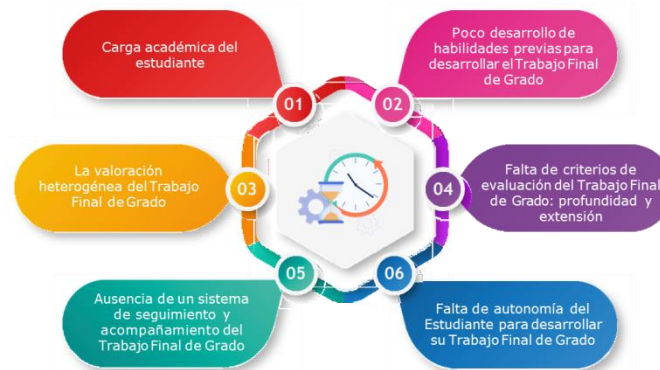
Carga académica del estudiante

01

Poco desarrollo de habilidades previas para desarrollar el Trabajo Final de Grado

02

La valoración heterogénea del Trabajo Final de Grado

03

Falta de criterios de evaluación del Trabajo Final de Grado: profundidad y extensión

04

Ausencia de un sistema de seguimiento y acompañamiento del Trabajo Final de Grado

05

Falta de autonomía del Estudiante para desarrollar su Trabajo Final de Grado

06